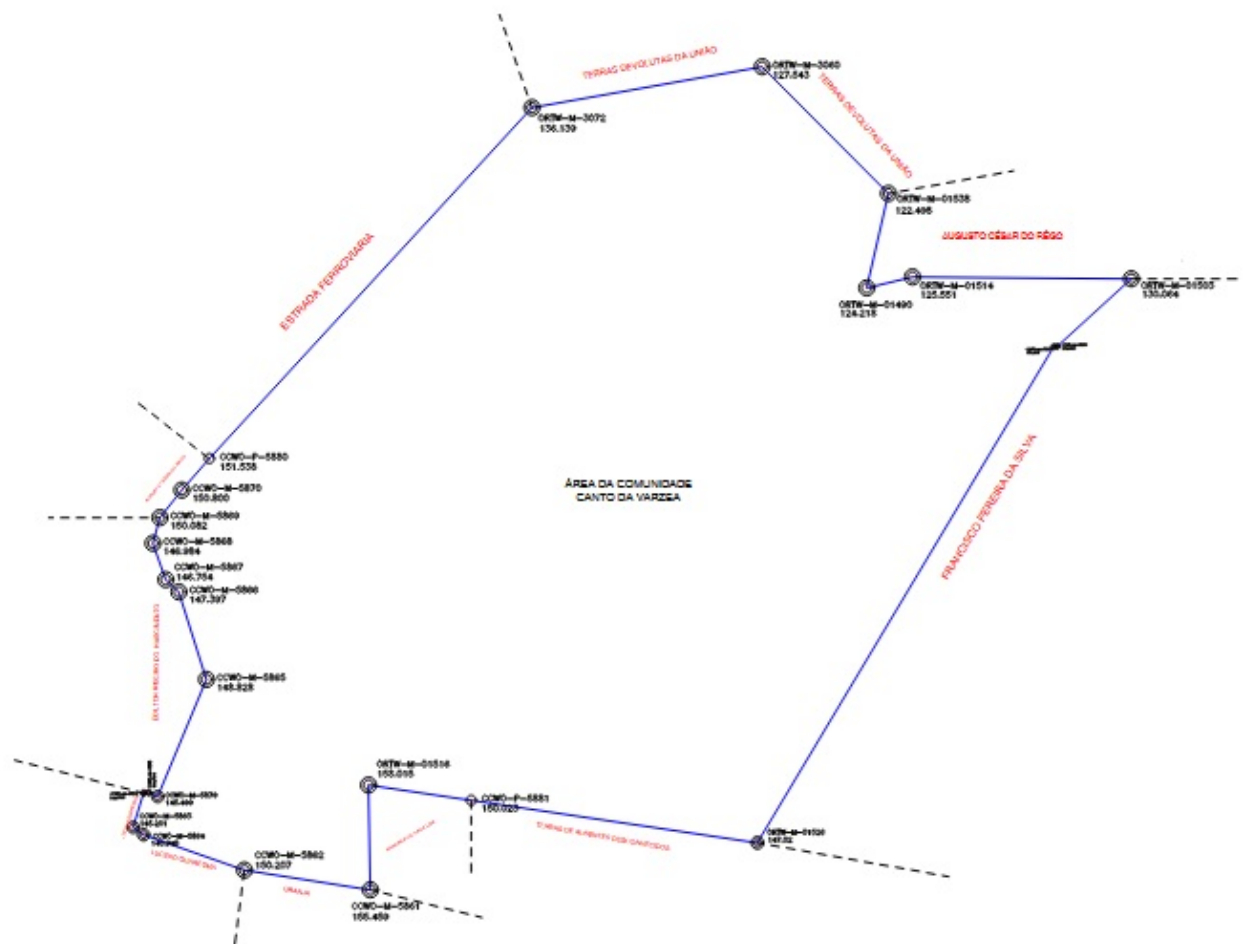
TERRAS DEVOLUTAS DA UNIÃO

OSTW-M-3060
127.543

TERRAS DEVOLUTAS DA UNIÃO

OSTW-M-3072
136.139

OSTW-M-01538
122.405

AUGUSTO CÉSAR DO RÊGO

OSTW-M-01514
125.551

OSTW-M-01503
130.064

OSTW-M-01490
124.215

ESTRADA FERROVIARIA

ÁREA DA COMUNIDADE
CANTO DA VARZEA

FRANCISCO PEREIRA DA SILVA

CCWO-P-5880
151.535

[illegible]

CCWO-M-5870
150.800

CCWO-M-5869
150.082

CCWO-M-5868
148.954

CCWO-M-5867
146.754

CCWO-M-5866
147.397

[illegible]

CCWO-M-5865
145.528

OSTW-M-01516
155.015

CCWO-P-5881
155.020

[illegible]

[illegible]

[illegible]

CCWO-M-5864
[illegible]

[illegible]

CCWO-M-5862
150.207

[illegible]

CCWO-M-5861
155.450

OSTW-M-01520
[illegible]